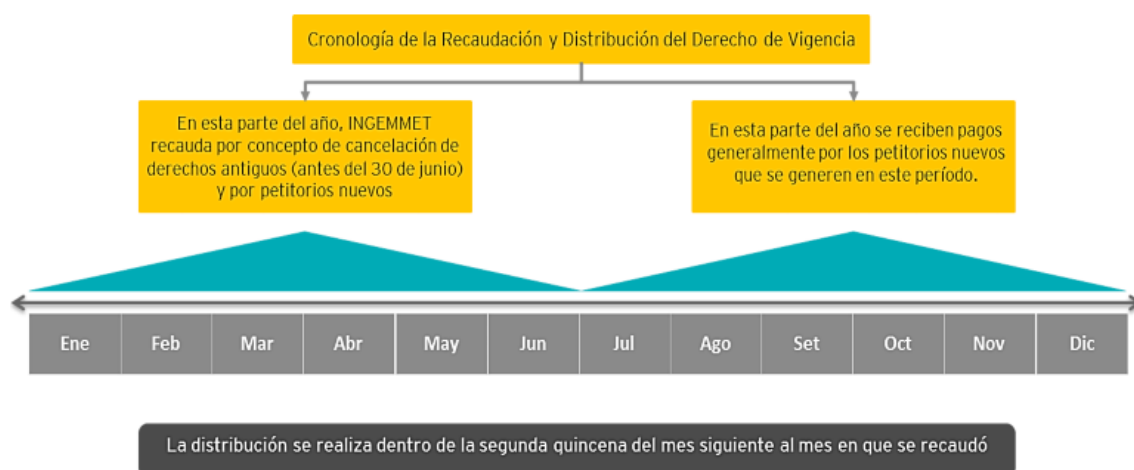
Cronología de la Recaudación y Distribución del Derecho de Vigencia

En esta parte del año, INGEMMET recauda por concepto de cancelación de derechos antiguos (antes del 30 de junio) y por petitorios nuevos

En esta parte del año se reciben pagos generalmente por los petitorios nuevos que se generen en este período.

| Ene | Feb | Mar | Abr | May | Jun | Jul | Ago | Set | Oct | Nov | Dic |
|---|---|---|---|---|---|---|---|---|---|---|---|

La distribución se realiza dentro de la segunda quincena del mes siguiente al mes en que se recaudó